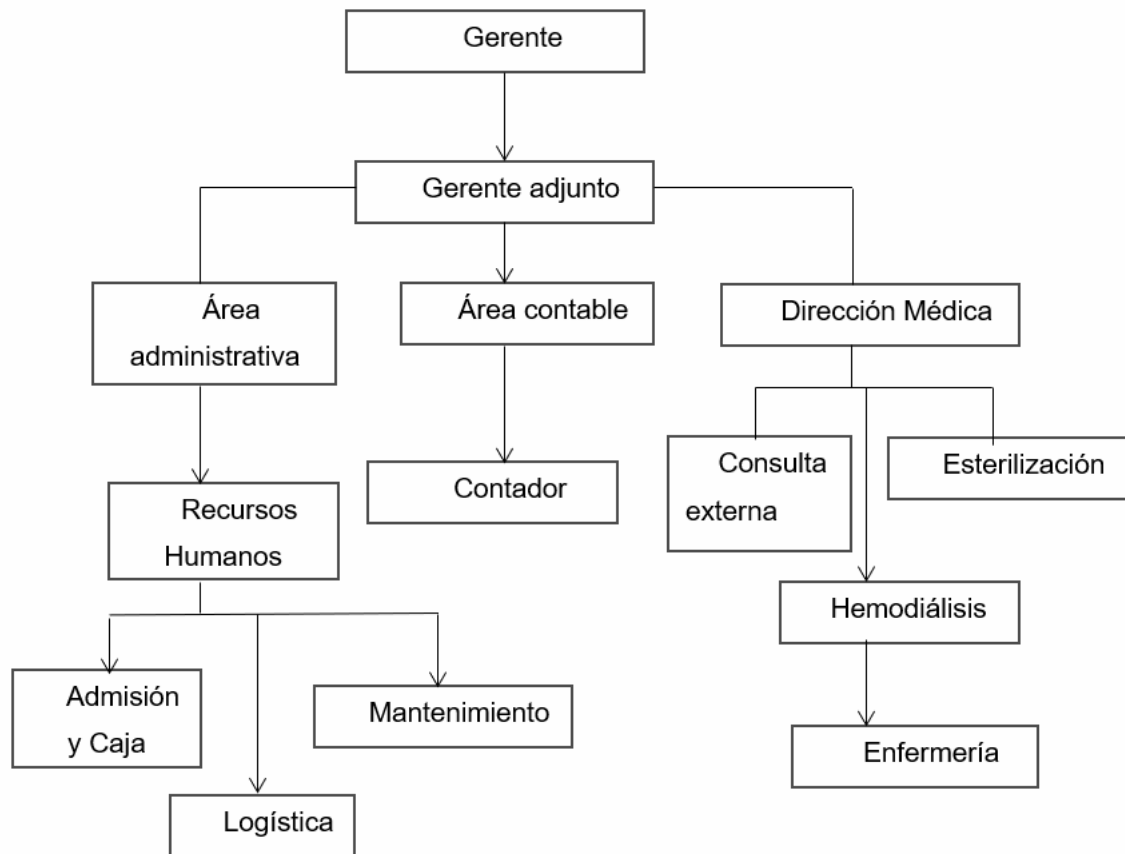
Gerente

Gerente adjunto

Área administrativa

Área contable

Dirección Médica

Recursos Humanos

Contador

Consulta externa

Esterilización

Hemodiálisis

Admisión y Caja

Mantenimiento

Enfermería

Logística